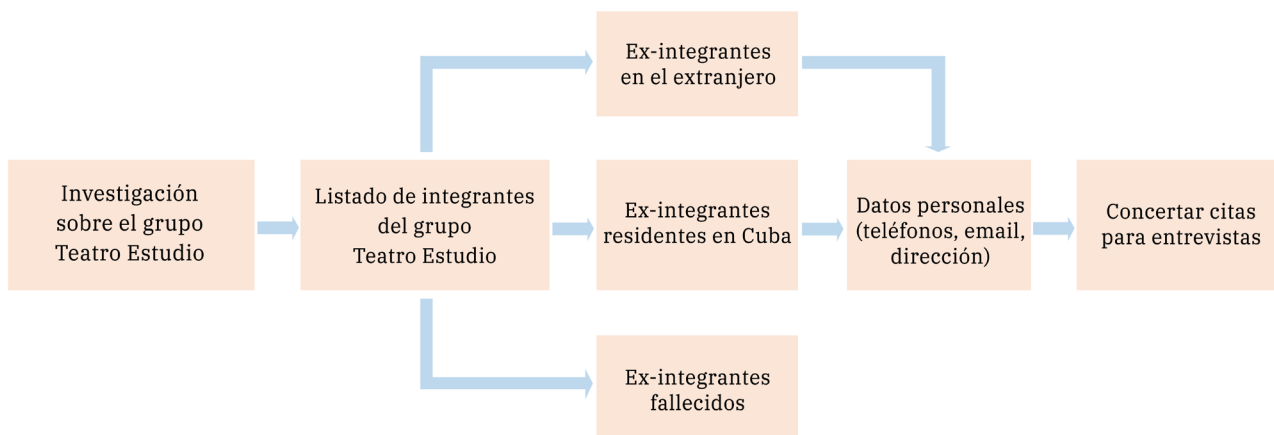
Investigación sobre el grupo Teatro Estudio

Listado de integrantes del grupo Teatro Estudio

Ex-integrantes en el extranjero

Ex-integrantes residentes en Cuba

Ex-integrantes fallecidos

Datos personales (teléfonos, email, dirección)

Concertar citas para entrevistas